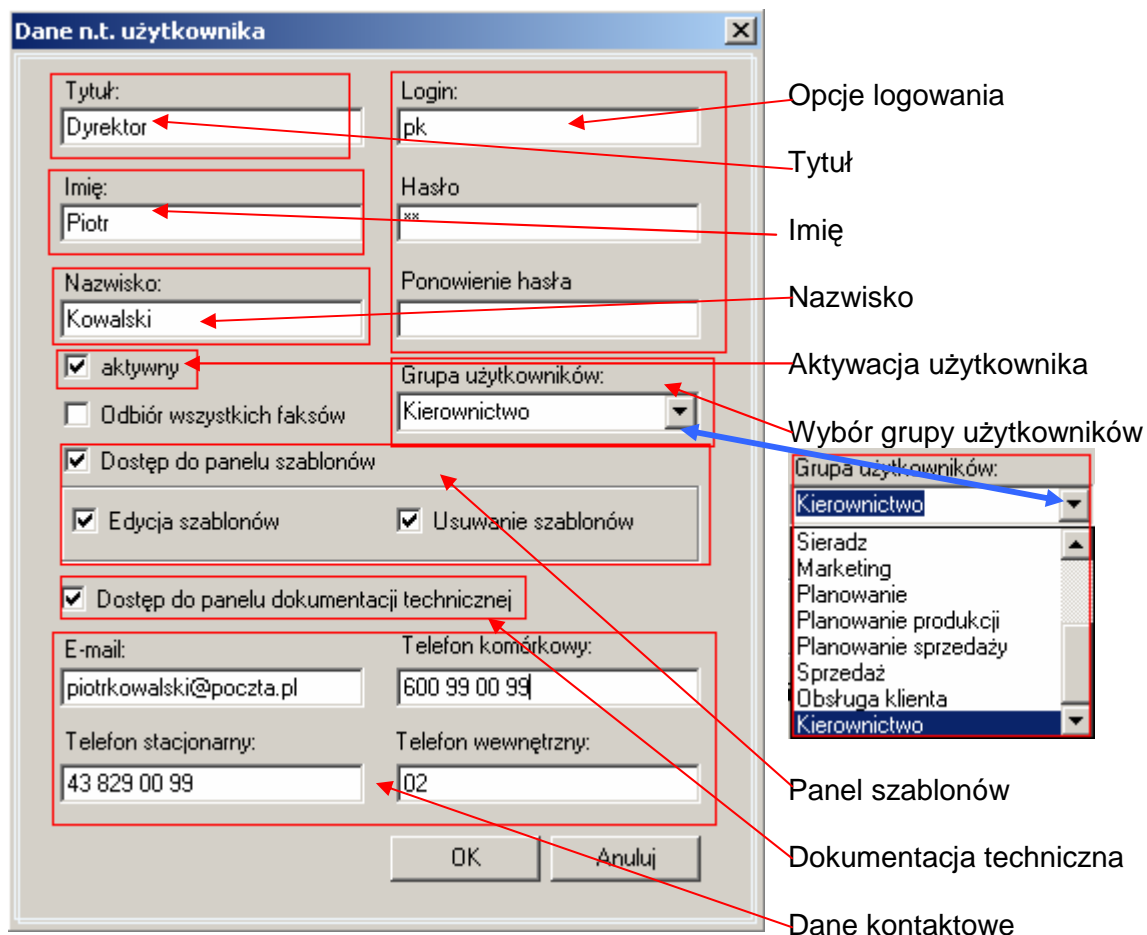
Dane n.t. użytkownika

Tytuł:
Dyrektor

Imię:
Piotr

Nazwisko:
Kowalski

aktywny

Odbiór wszystkich faksów

Login:
pk

Hasło
**

Ponowienie hasła

Grupa użytkowników:
Kierownictwo

Dostęp do panelu szablonów

Edycja szablonów

Usuwanie szablonów

Dostęp do panelu dokumentacji technicznej

E-mail:
piotrkowalski@poczta.pl

Telefon komórkowy:
600 99 00 99

Telefon stacjonarny:
43 829 00 99

Telefon wewnętrzny:
02

OK

Anuluj

Opcje logowania

Tytuł

Imię

Nazwisko

Aktywacja użytkownika

Wybór grupy użytkowników

Grupa użytkowników:
Kierownictwo
Sieradz
Marketing
Planowanie
Planowanie produkcji
Planowanie sprzedaży
Sprzedaż
Obsługa klienta
Kierownictwo

Panel szablonów

Dokumentacja techniczna

Dane kontaktowe